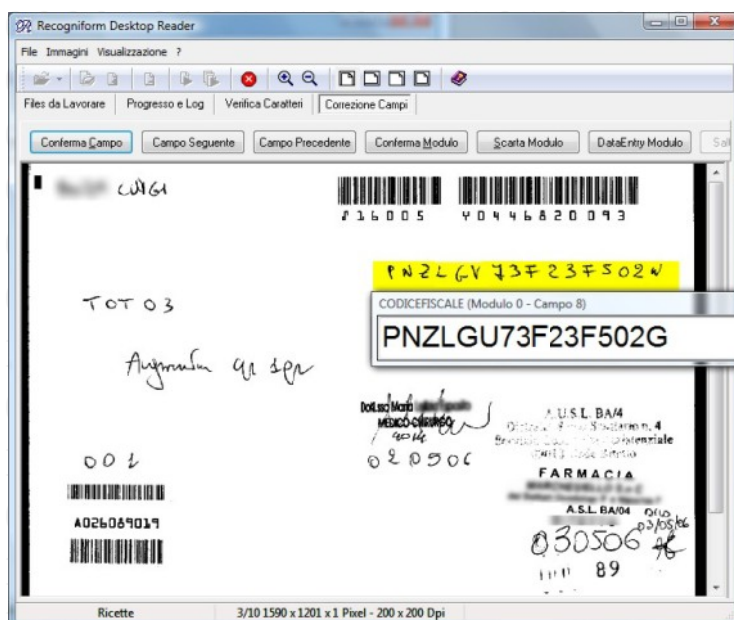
Recogniform Desktop Reader

File Immagini Visualizzazione ?

Files da Lavorare | Progresso e Log | Verifica Caratteri | Correzione Campi

Conferma Campo | Campo Seguente | Campo Precedente | Conferma Modulo | Scarta Modulo | DataEntry Modulo | Sal

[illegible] LUIGI

716005 Y04468209 3

PNZLGV73F23F502W

CODICEFISCALE (Modulo 0 - Campo 8)

PNZLGU73F23F502G

TOT 03

Augmentin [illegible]

Dott. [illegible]
MEDICO CHIRURGO
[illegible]

A.U.S.L. BA/4
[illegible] n. 4
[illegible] Potenziale
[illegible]

020506

FARMACIA

001

A026069019

A.S.L. BA/04
03/05/06

030506

89

Ricette | 3/10 1590 x 1201 x 1 Pixel - 200 x 200 Dpi